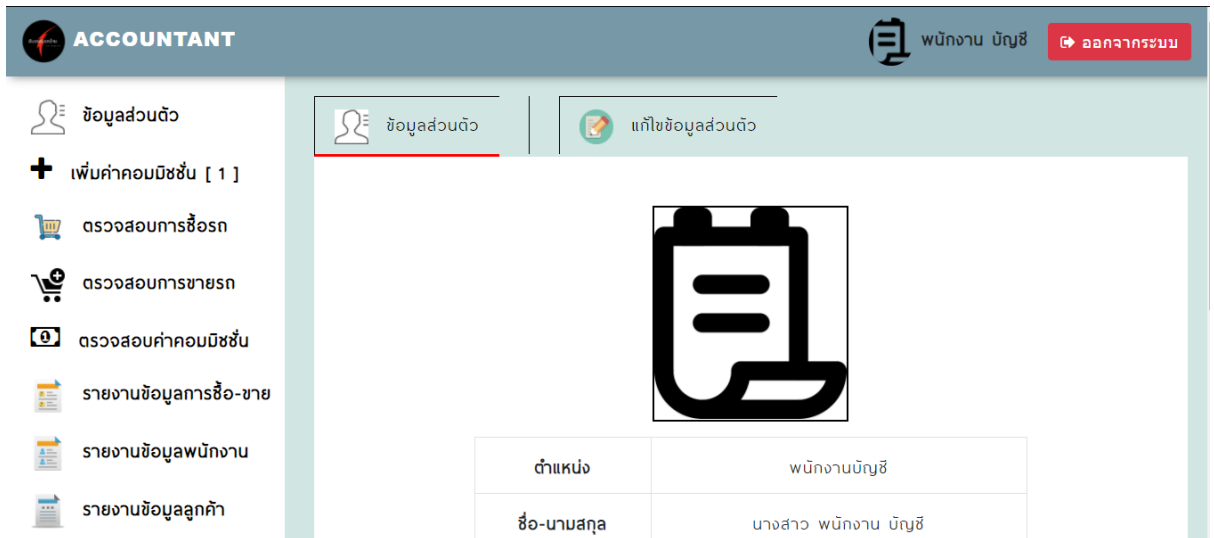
ACCOUNTANT

พนักงาน บัญชี

ออกจากระบบ

ข้อมูลส่วนตัว

เพิ่มค่าคอมมิชชั่น [ 1 ]

ตรวจสอบการซื้อรถ

ตรวจสอบการขายรถ

ตรวจสอบค่าคอมมิชชั่น

รายงานข้อมูลการซื้อ-ขาย

รายงานข้อมูลพนักงาน

รายงานข้อมูลลูกค้า

ข้อมูลส่วนตัว

แก้ไขข้อมูลส่วนตัว

| ตำแหน่ง | พนักงานบัญชี |
|---|---|
| ชื่อ-นามสกุล | นางสาว พนักงาน บัญชี |